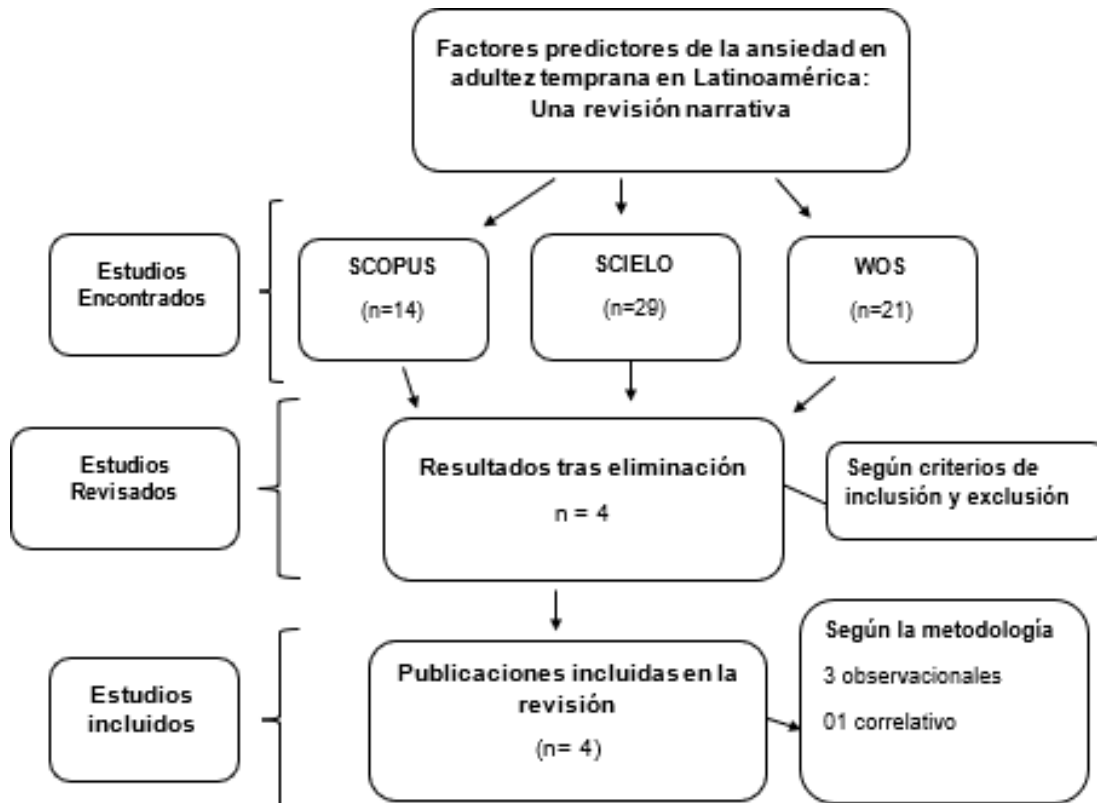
Factores predictores de la ansiedad en adultez temprana en Latinoamérica: Una revisión narrativa

Estudios Encontrados

SCOPUS
(n=14)

SCIELO
(n=29)

WOS
(n=21)

Estudios Revisados

Resultados tras eliminación
n = 4

Según criterios de inclusión y exclusión

Estudios incluidos

Publicaciones incluidas en la revisión
(n= 4)

Según la metodología
3 observacionales
01 correlativo